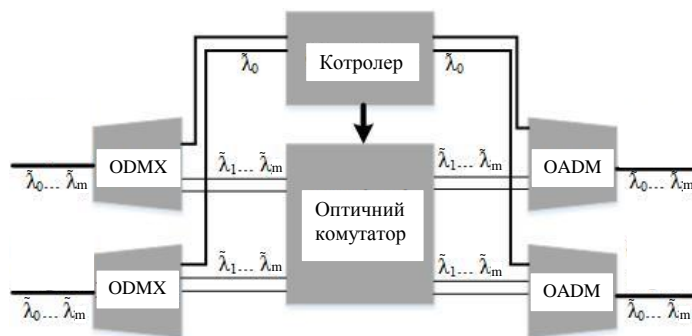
$\tilde{\lambda}_0$

Котролер

$\tilde{\lambda}_0$

ODMX

$\tilde{\lambda}_0 ... \tilde{\lambda}_m$

$\tilde{\lambda}_1 ... \tilde{\lambda}_m$

Оптичний комутатор

$\tilde{\lambda}_1 ... \tilde{\lambda}_m$

OADM

$\tilde{\lambda}_0 ... \tilde{\lambda}_m$

ODMX

$\tilde{\lambda}_0 ... \tilde{\lambda}_m$

$\tilde{\lambda}_1 ... \tilde{\lambda}_m$

$\tilde{\lambda}_1 ... \tilde{\lambda}_m$

OADM

$\tilde{\lambda}_0 ... \tilde{\lambda}_m$